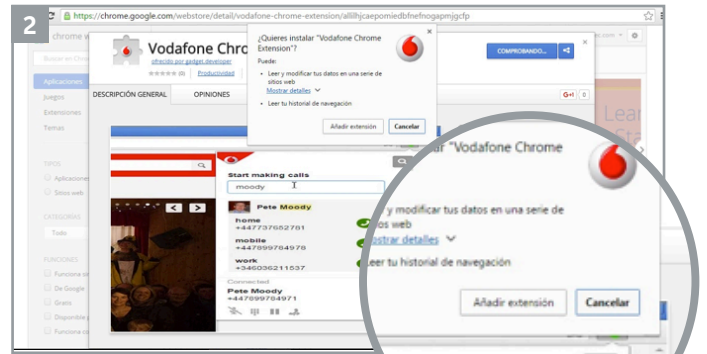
2

https://chrome.google.com/webstore/detail/vodafone-chrome-extension/allilhjcaepomiedbfnefnogapmjgcfp

chrome w

Vodafone Chro

ofrecido por gadget.developer

Productividad

Buscar en Chrome

Aplicaciones

Juegos

Extensiones

Temas

TIPOS

Aplicaciones

Sitios web

CATEGORÍAS

Todo

FUNCIONES

Funciona sin

De Google

Gratis

Disponible p

Funciona co

DESCRIPCIÓN GENERAL

OPINIONES

¿Quieres instalar "Vodafone Chrome Extension"?

Puede:

• Leer y modificar tus datos en una serie de sitios web

Mostrar detalles

• Leer tu historial de navegación

Añadir extensión

Cancelar

COMPROBANDO...

G+1

0

Start making calls

moody

Pete Moody

home

+447737652781

mobile

+447899784978

work

+34603621l537

Connected

Pete Moody

+447899784971

instalar "Vodafone Chrome

y modificar tus datos en una serie de sitios web

Mostrar detalles

Leer tu historial de navegación

Añadir extensión

Cancelar